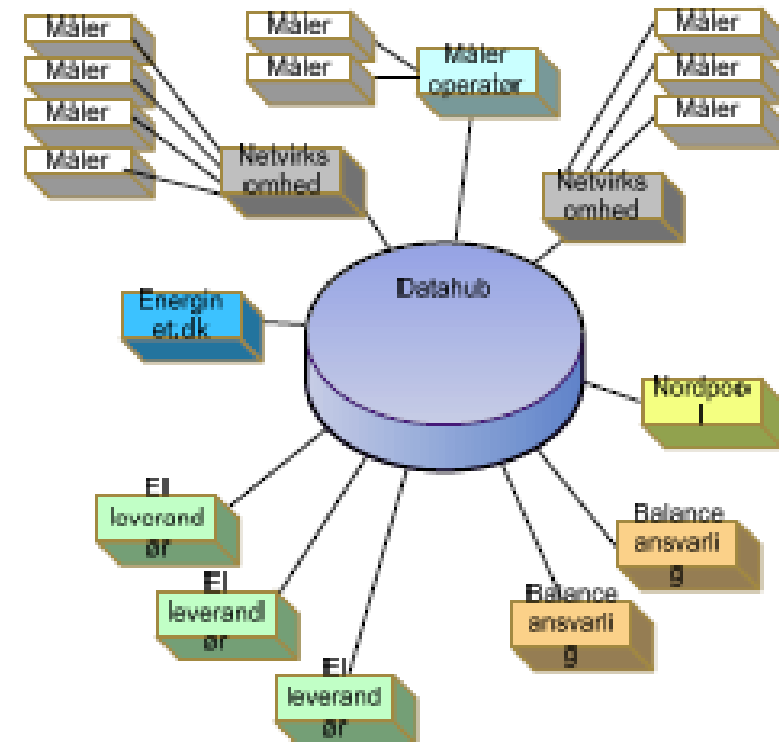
Måler
Måler
Måler
Måler
Netvirks omhed

Måler
Måler
Måler operatør

Måler
Måler
Måler
Netvirks omhed

Energin et.dk

Datahub

Nordpoo l

El leverand ør

El leverand ør

El leverand ør

Balance ansvarli g

Balance ansvarli g